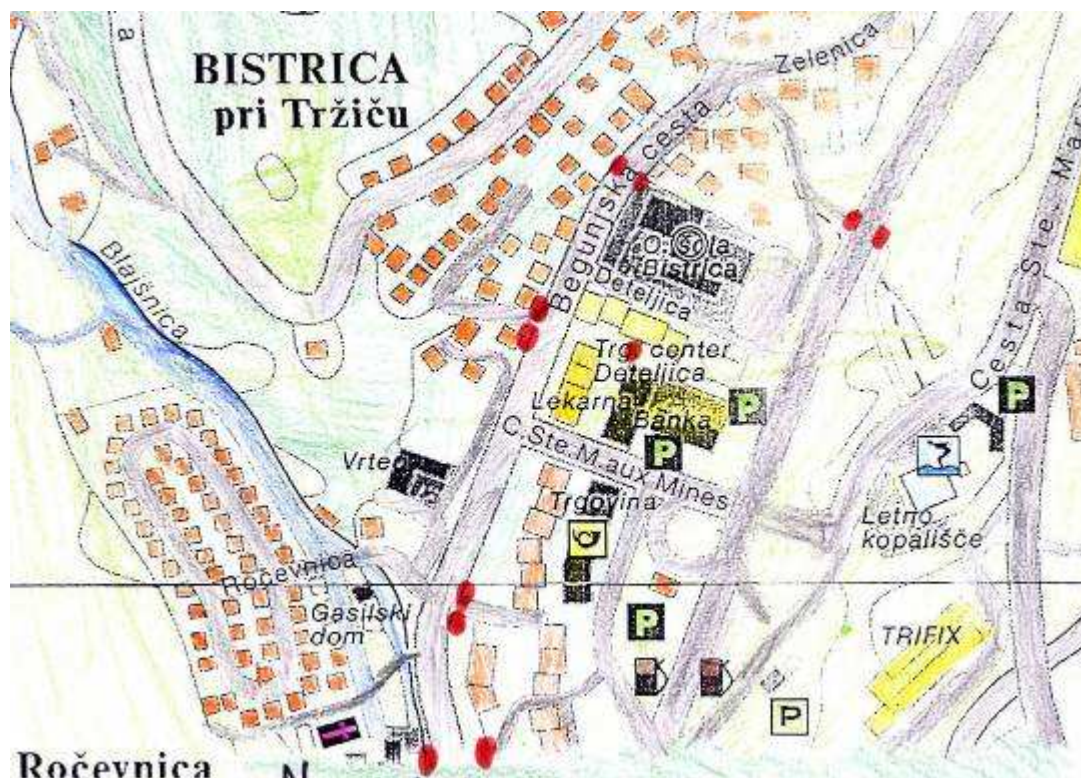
a

BISTRICA pri Tržiču

Zelenica

Begunjska cesta

O. Šola Bistrica

Deteljica

Blajšnica

Trg. center Deteljica

Lekarna

Banka

P

P

Cesta Ste. Mar

P

Vrtec

C. Ste. M. aux Mines

Trgovina

Letno kopališče

Ročevnica

Gasilski dom

P

TRIFIX

P

Ročevnica

N